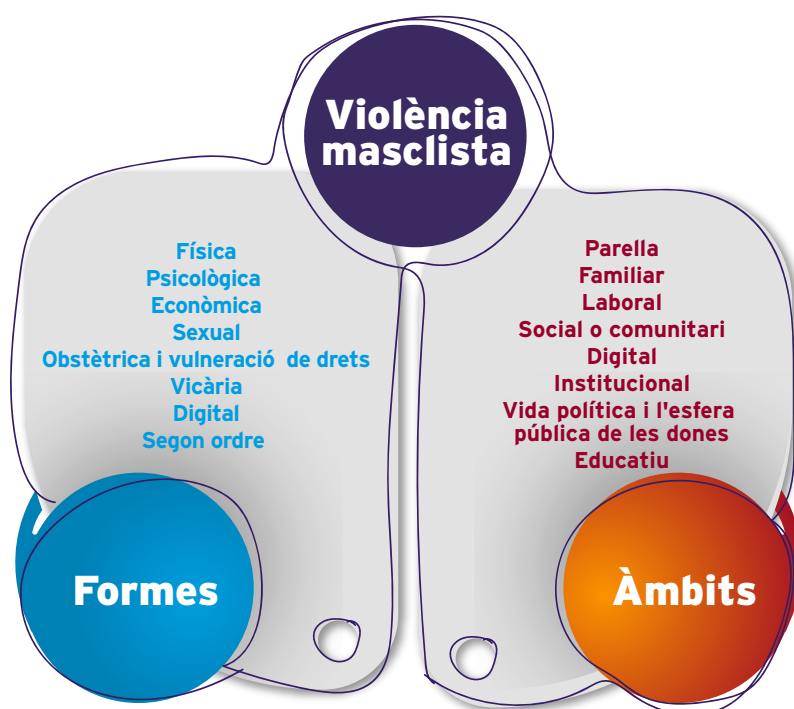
Violència masclista

Física
Psicològica
Econòmica
Sexual
Obstètrica i vulneració de drets
Vicària
Digital
Segon ordre

Formes

Parella
Familiar
Laboral
Social o comunitari
Digital
Institucional
Vida política i l'esfera pública de les dones
Educatiu

Àmbits